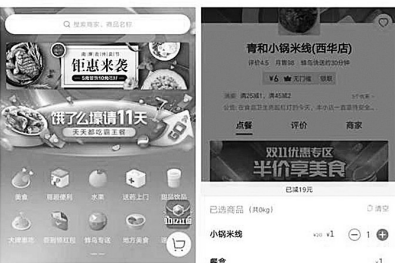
搜索商家、商品名称

钜惠来袭

饿了么璨请11天

天天都领霸王餐

美食

超市便利

水果

送药上门

甜品饮品

大牌惠选

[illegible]

蜂鸟专送

地方美食

青和小锅米线(西华店)

评价4.5

月售

蜂鸟快送约30分钟

减6

满25减1

满45减2

点餐

评价

商家

双11优惠专区

半价享美食

已减19元

已选商品（共0kg）

清空

小锅米线

¥20

¥1

1